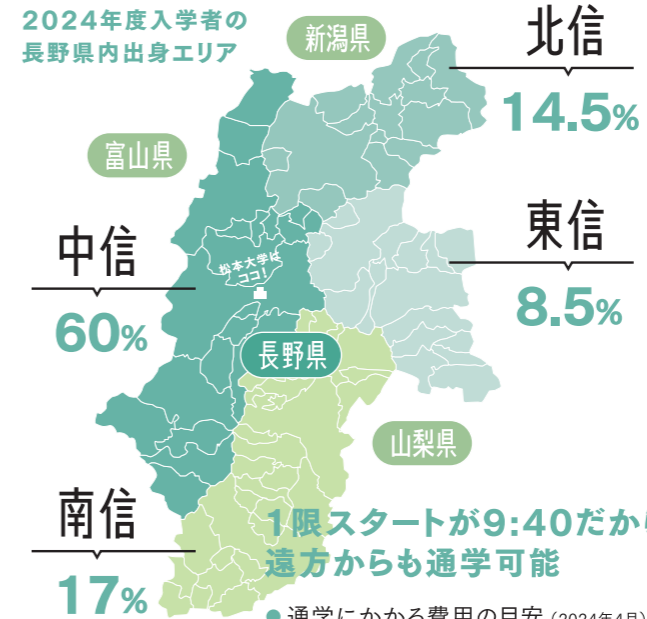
2024年度入学者の
長野県内出身エリア

新潟県

北信
14.5%

富山県

東信
8.5%

中信
60%

松本大学は
ココ!

長野県

山梨県

南信
17%

1限スタートが9:40だか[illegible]
遠方からも通学可能

● 通学にかかる費用の目安（2024年4月）